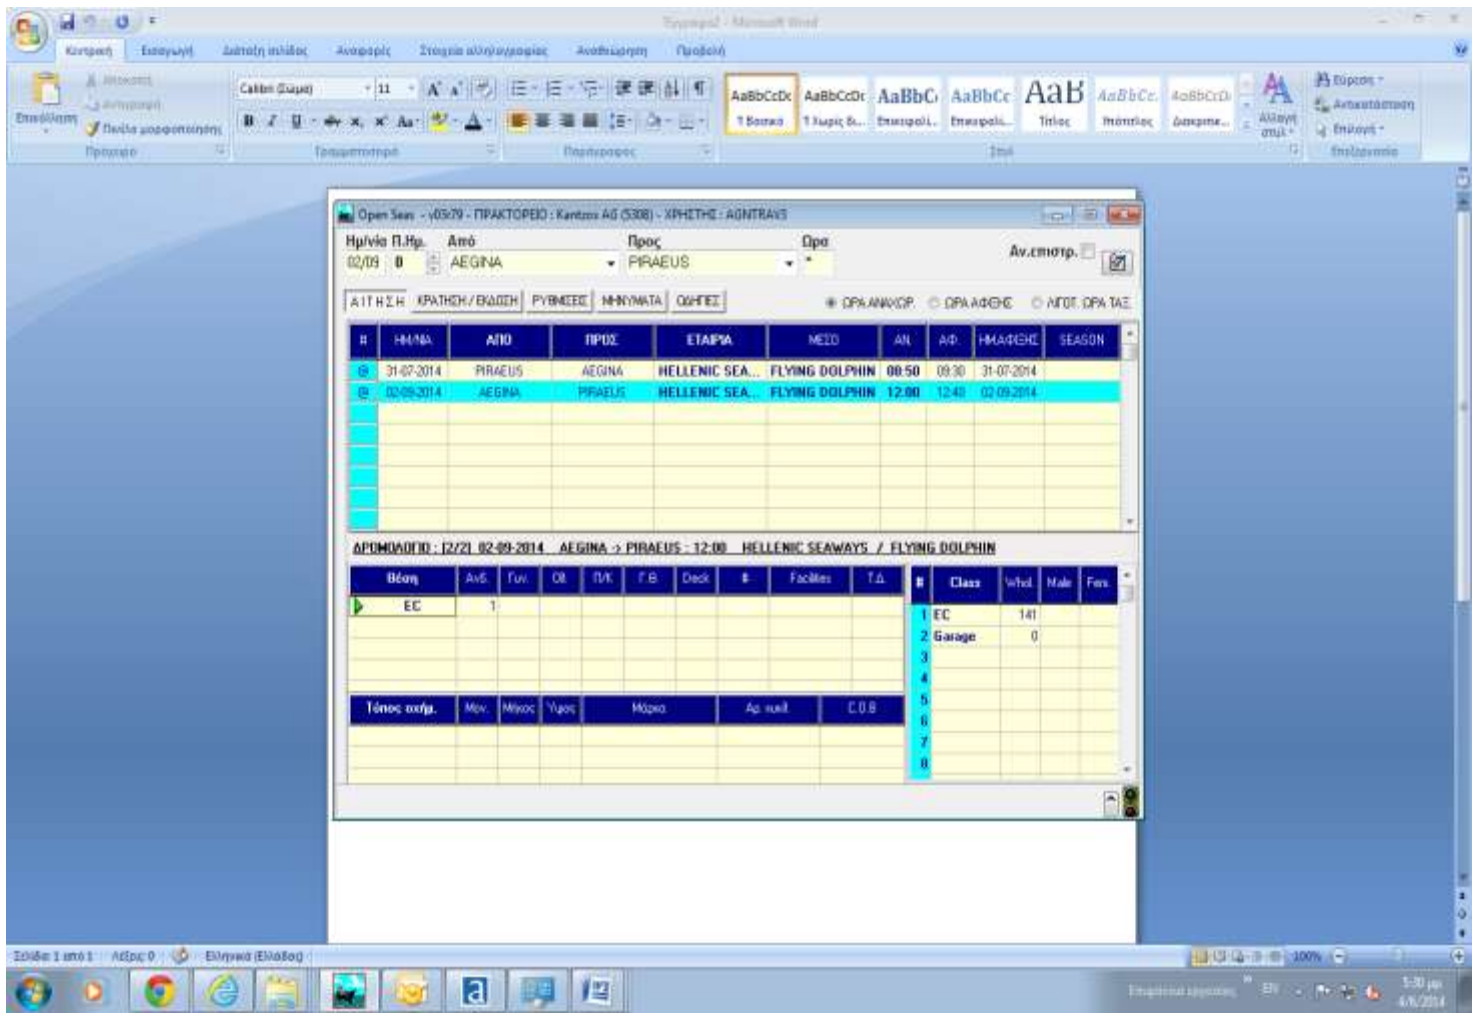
Έγγραφο2 - Microsoft Word

Κεντρική Εισαγωγή Διάταξη σελίδας Αναφορές Στοιχεία αλληλογραφίας Αναθεώρηση Προβολή

Επικόλληση Αποκοπή Αντιγραφή Πινέλο μορφοποίησης Πρόχειρο

Calibri (Σώμα) 11 Γραμματοσειρά

Παράγραφος

AaBbCcDc 1 Κανονικό AaBbCcDc 1 Χωρίς δι... AaBbC Επικεφαλ... AaBbCc Επικεφαλ... AaB Τίτλος AaBbCc. Υπότιτλος AaBbCcDi Διακριτι... Αλλαγή στυλ Στυλ

Εύρεση Αντικατάσταση Επιλογή Επεξεργασία

Open Seas - v05r79 - ΠΡΑΚΤΟΡΕΙΟ : Kantzos AG (5308) - ΧΡΗΣΤΗΣ : AGNTRAVS

Ημ/νία Π.Ημ. Από Προς Ωρα Αν.επιστρ.
02/09 0 AEGINA PIRAEUS *

ΑΙΤΗΣΗ ΚΡΑΤΗΣΗ / ΕΚΔΟΣΗ ΡΥΘΜΙΣΕΙΣ ΜΗΝΥΜΑΤΑ ΟΔΗΓΙΕΣ ΩΡΑ ΑΝΑΧΩΡ. ΩΡΑ ΑΦΙΞΗΣ ΑΓΓΟΤ. ΩΡΑ ΤΑΞ.

| # | ΗΜ/ΝΙΑ | ΑΠΟ | ΠΡΟΣ | ΕΤΑΙΡΙΑ | ΜΕΣΟ | ΑΝ. | ΑΦ. | ΗΜ.ΑΦΙΞΗΣ | SEASON |
|---|---|---|---|---|---|---|---|---|---|
| @ | 31-07-2014 | PIRAEUS | AEGINA | HELLENIC SEA... | FLYING DOLPHIN | 08:50 | 09:30 | 31-07-2014 | |
| @ | 02-09-2014 | AEGINA | PIRAEUS | HELLENIC SEA... | FLYING DOLPHIN | 12:00 | 12:40 | 02-09-2014 | |

ΔΡΟΜΟΛΟΓΙΟ : [2/2] 02-09-2014 AEGINA -> PIRAEUS : 12:00 HELLENIC SEAWAYS / FLYING DOLPHIN

| Θέση | Ανδ. | Γυν. | Ολ. | Π/Κ | Γ.Θ. | Deck | $ | Facilities | Τ.Δ. |
|---|---|---|---|---|---|---|---|---|---|
| EC | 1 | | | | | | | | |

| # | Class | Whol | Male | Fem |
|---|---|---|---|---|
| 1 | EC | 141 | | |
| 2 | Garage | 0 | | |
| 3 | | | | |
| 4 | | | | |
| 5 | | | | |
| 6 | | | | |
| 7 | | | | |
| 8 | | | | |

| Τύπος οχήμ. | Μαν. | Μήκος | Ύψος | Μάρκα | Αρ. κυκλ. | C.O.B |
|---|---|---|---|---|---|---|

Σελίδα 1 από 1 Λέξεις: 0 Ελληνικά (Ελλάδα) 100%

EN 5:30 μμ 4/6/2014